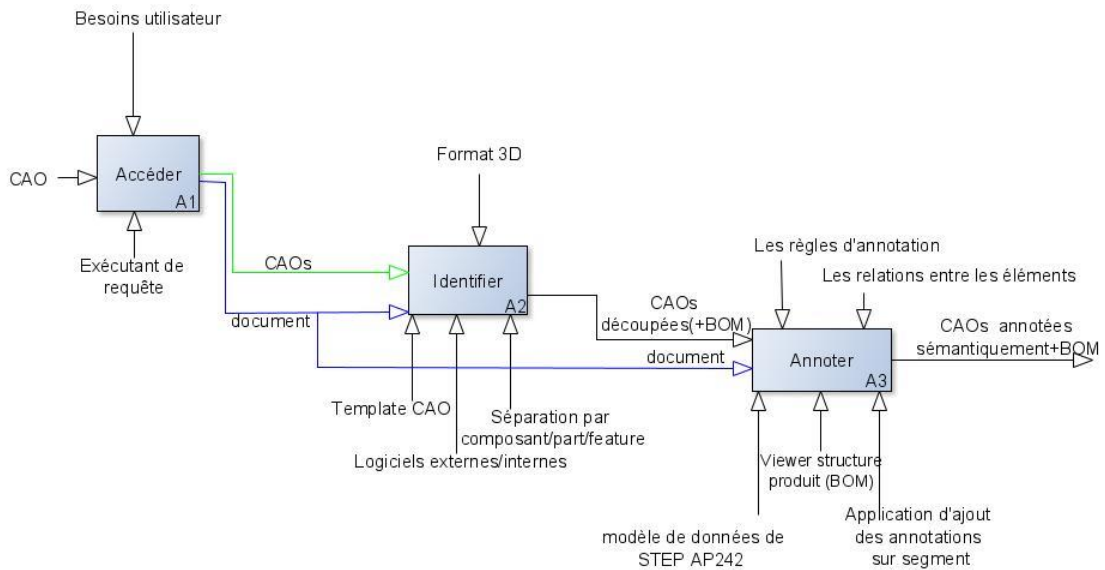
Besoins utilisateur

CAO

Accéder
A1

Exécutant de requête

Format 3D

CAOs

document

Identifier
A2

Template CAO

Séparation par composant/part/feature

Logiciels externes/internes

Les règles d'annotation

Les relations entre les éléments

CAOs découpées(+BOM)

document

Annoter
A3

CAOs annotées sémantiquement+BOM

Viewer structure produit (BOM)

modèle de données de STEP AP242

Application d'ajout des annotations sur segment